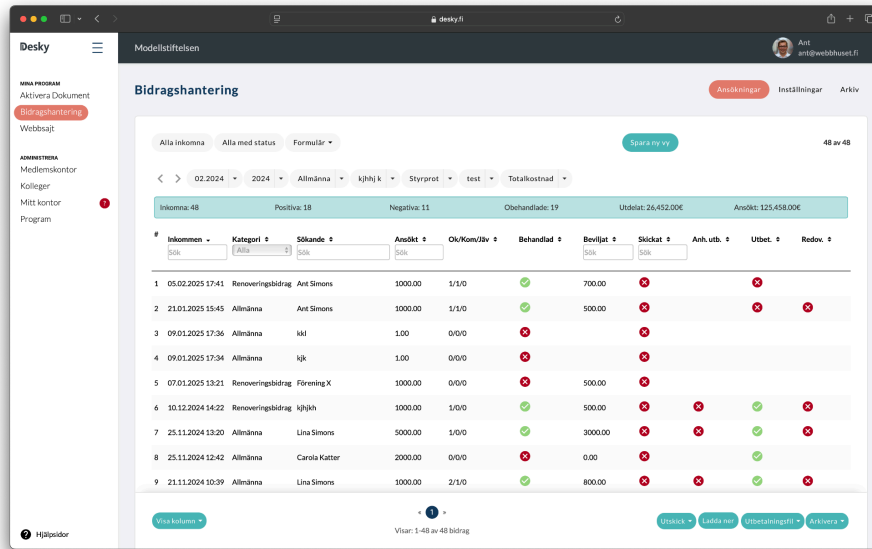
desky.fi

Desky

Modellstiftelsen

Ant
ant@webbhuset.fi

MINA PROGRAM
Aktivera Dokument
Bidragshantering
Webbsajt

ADMINISTRERA
Medlemskontor
Kolleger
Mitt kontor 1
Program

Hjälpsidor

Bidragshantering

Ansökningar Inställningar Arkiv

Alla inkomna Alla med status Formulär

Spara ny vy

48 av 48

02.2024 2024 Allmänna kjhhj k Styrprot test Totalkostnad

Inkomna: 48 Positiva: 18 Negativa: 11 Obehandlade: 19 Utdelat: 26,452.00€ Ansökt: 125,458.00€

| # | Inkommen | Kategori | Sökande | Ansökt | Ok/Kom/Jäv | Behandlad | Beviljat | Skickat | Anh. utb. | Utbet. | Redov. |
|---|---|---|---|---|---|---|---|---|---|---|---|
| | Sök | Alla | Sök | Sök | | | Sök | Sök | | | |
| 1 | 05.02.2025 17:41 | Renoveringsbidrag | Ant Simons | 1000.00 | 1/1/0 | | 700.00 | | | | |
| 2 | 21.01.2025 15:45 | Allmänna | Ant Simons | 1000.00 | 1/1/0 | | 500.00 | | | | |
| 3 | 09.01.2025 17:36 | Allmänna | kkl | 1.00 | 0/0/0 | | | | | | |
| 4 | 09.01.2025 17:34 | Allmänna | kjk | 1.00 | 0/0/0 | | | | | | |
| 5 | 07.01.2025 13:21 | Renoveringsbidrag | Förening X | 1000.00 | 0/0/0 | | 500.00 | | | | |
| 6 | 10.12.2024 14:22 | Renoveringsbidrag | kjhjkh | 1000.00 | 1/0/0 | | 500.00 | | | | |
| 7 | 25.11.2024 13:20 | Allmänna | Lina Simons | 5000.00 | 1/0/0 | | 3000.00 | | | | |
| 8 | 25.11.2024 12:42 | Allmänna | Carola Katter | 2000.00 | 0/0/0 | | 0.00 | | | | |
| 9 | 21.11.2024 10:39 | Allmänna | Lina Simons | 1000.00 | 2/1/0 | | 800.00 | | | | |

Visa kolumn

1

Visar: 1-48 av 48 bidrag

Utskick Ladda ner Utbetalningsfil Arkivera